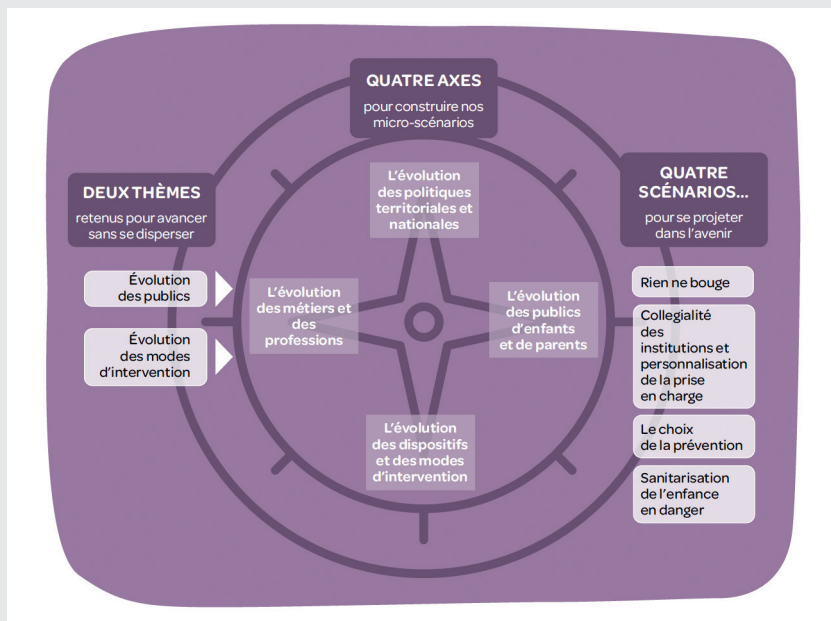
QUATRE AXES
pour construire nos micro-scénarios

DEUX THÈMES
retenus pour avancer sans se disperser

Évolution des publics

Évolution des modes d'intervention

L'évolution des politiques territoriales et nationales

L'évolution des métiers et des professions

L'évolution des publics d'enfants et de parents

L'évolution des dispositifs et des modes d'intervention

QUATRE SCÉNARIOS...
pour se projeter dans l'avenir

Rien ne bouge

Collegialité des institutions et personnalisation de la prise en charge

Le choix de la prévention

Sanitarisation de l'enfance en danger